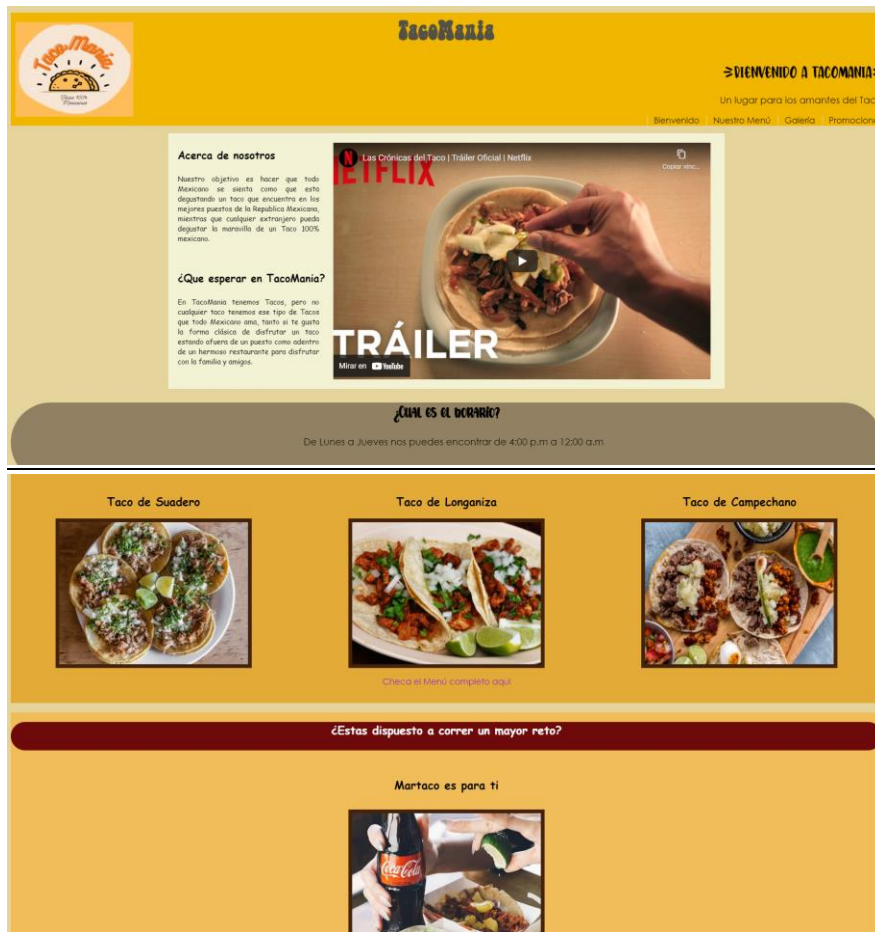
Taco Mania

Tacos 100% Mexicanos

TacoMania

⇒BIENVENIDO A TACOMANIA⇐

Un lugar para los amantes del Tac

Bienvenido Nuestro Menú Galeria Promocion

Acerca de nosotros

Nuestro objetivo es hacer que todo Mexicano se sienta como que esta degustando un taco que encuentra en los mejores puestos de la Republica Mexicana, mientras que cualquier extranjero pueda degustar la maravilla de un Taco 100% mexicano.

¿Que esperar en TacoMania?

En TacoMania tenemos Tacos, pero no cualquier taco tenemos ese tipo de Tacos que todo Mexicano ama, tanto si te gusta la forma clásica de disfrutar un taco estando afuera de un puesto como adentro de un hermoso restaurante para disfrutar con la familia y amigos.

Las Crónicas del Taco | Tráiler Oficial | Netflix

Copiar vínc...

NETFLIX

TRÁILER

Mirar en YouTube

¿CUAL ES EL HORARIO?

De Lunes a Jueves nos puedes encontrar de 4:00 p.m a 12:00 a.m

Taco de Suadero

Taco de Longaniza

Taco de Campechano

Checa el Menú completo aqui

¿Estas dispuesto a correr un mayor reto?

Martaco es para ti

Coca-Cola